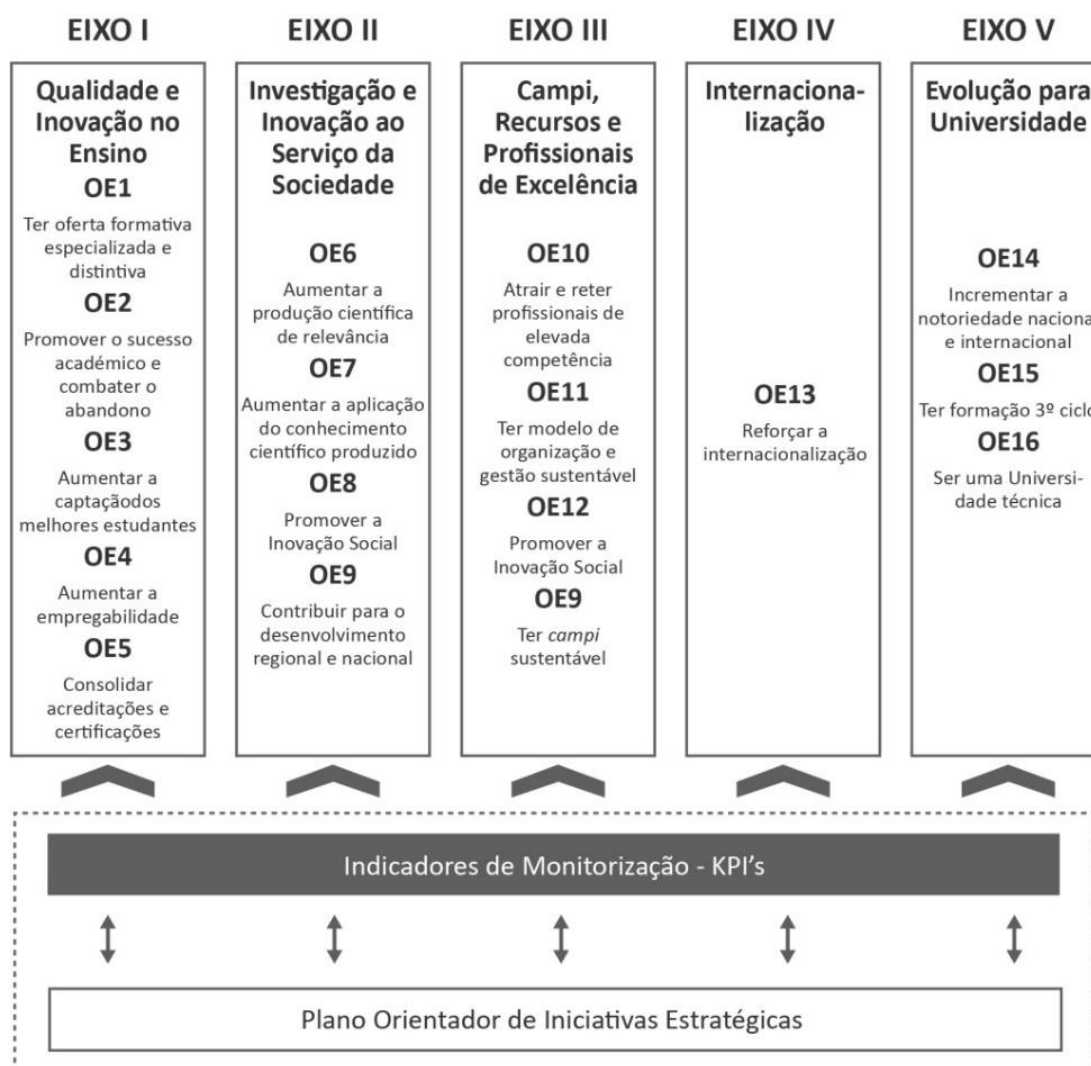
EIXO I

Qualidade e Inovação no Ensino

OE1

Ter oferta formativa especializada e distintiva

OE2

Promover o sucesso académico e combater o abandono

OE3

Aumentar a captaçãodos melhores estudantes

OE4

Aumentar a empregabilidade

OE5

Consolidar acreditações e certificações

EIXO II

Investigação e Inovação ao Serviço da Sociedade

OE6

Aumentar a produção científica de relevância

OE7

Aumentar a aplicação do conhecimento científico produzido

OE8

Promover a Inovação Social

OE9

Contribuir para o desenvolvimento regional e nacional

EIXO III

Campi, Recursos e Profissionais de Excelência

OE10

Atrair e reter profissionais de elevada competência

OE11

Ter modelo de organização e gestão sustentável

OE12

Promover a Inovação Social

OE9

Ter *campi* sustentável

EIXO IV

Internacionalização

OE13

Reforçar a internacionalização

EIXO V

Evolução para Universidade

OE14

Incrementar a notoriedade naciona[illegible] e internacional

OE15

Ter formação 3º ciclo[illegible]

OE16

Ser uma Universidade técnica

Indicadores de Monitorização - KPI's

Plano Orientador de Iniciativas Estratégicas